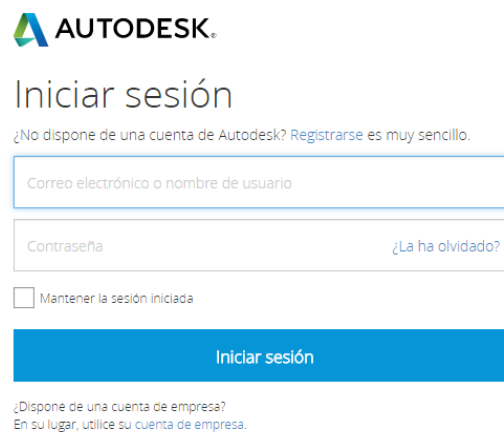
AUTODESK.

Iniciar sesión

¿No dispone de una cuenta de Autodesk? Registrarse es muy sencillo.

Correo electrónico o nombre de usuario

Contraseña

¿La ha olvidado?

Mantener la sesión iniciada

Iniciar sesión

¿Dispone de una cuenta de empresa?
En su lugar, utilice su cuenta de empresa.